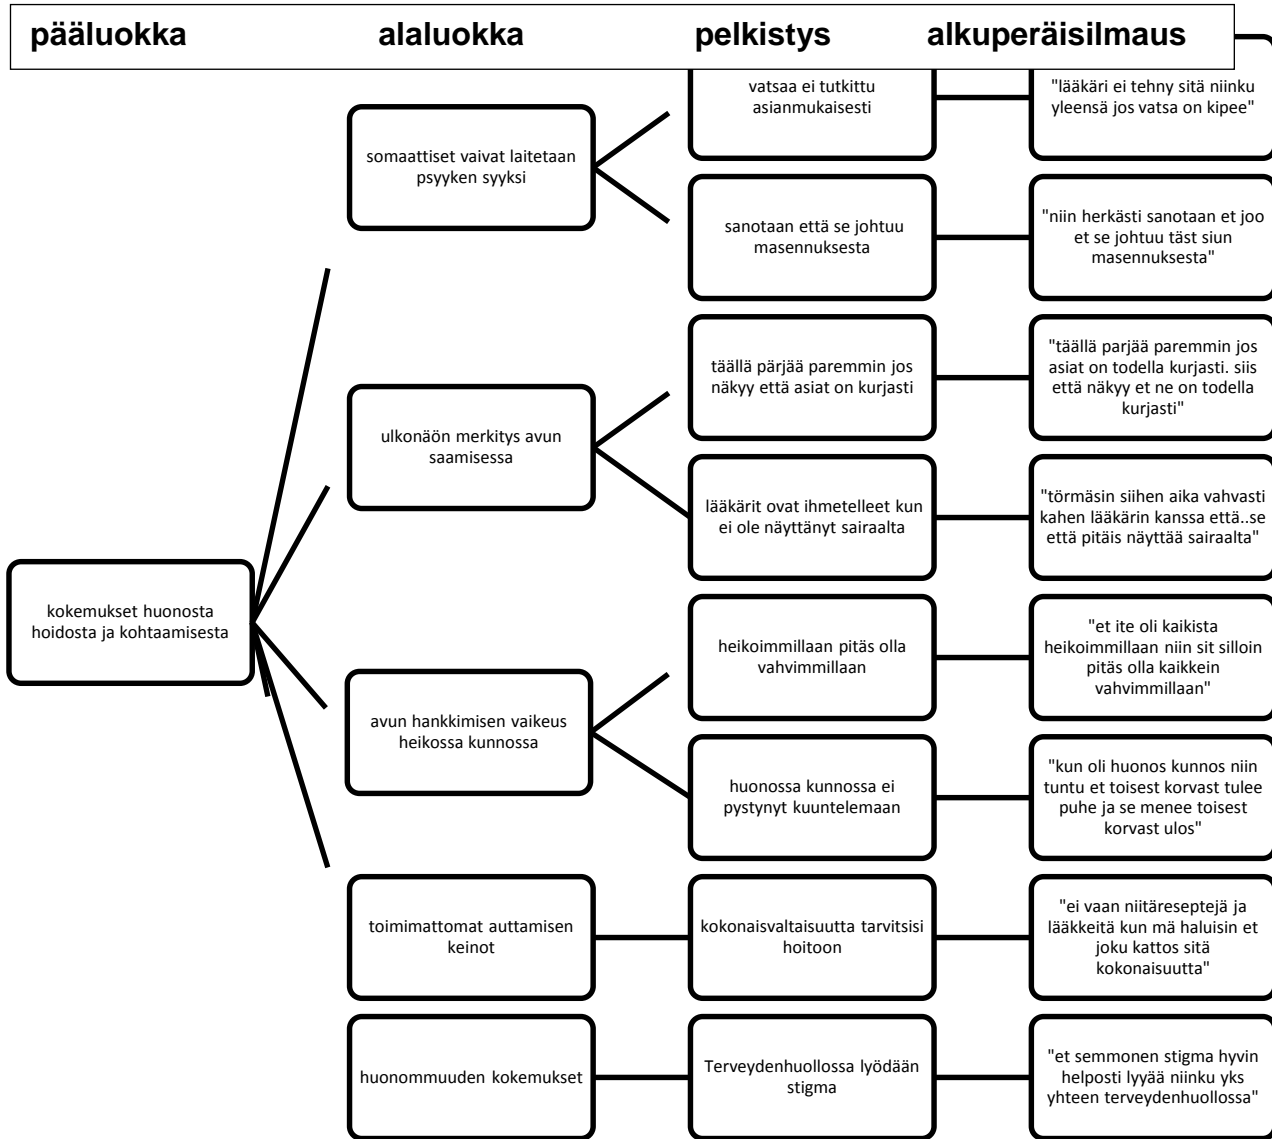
pääluokka alaluokka pelkistys alkuperäisilmaus

kokemukset huonosta hoidosta ja kohtaamisesta

somaattiset vaivat laitetaan psyyken syyksi

vatsaa ei tutkittu asianmukaisesti

"lääkäri ei tehny sitä niinku yleensä jos vatsa on kipee"

sanotaan että se johtuu masennuksesta

"niin herkästi sanotaan et joo et se johtuu täst siun masennuksesta"

ulkonäön merkitys avun saamisessa

täällä pärjää paremmin jos näkyy että asiat on kurjasti

"täällä parjää paremmin jos asiat on todella kurjasti. siis että näkyy et ne on todella kurjasti"

lääkärit ovat ihmetelleet kun ei ole näyttänyt sairaalta

"törmäsin siihen aika vahvasti kahen lääkärin kanssa että..se että pitäis näyttää sairaalta"

avun hankkimisen vaikeus heikossa kunnossa

heikoimmillaan pitäs olla vahvimmillaan

"et ite oli kaikista heikoimmillaan niin sit silloin pitäs olla kaikkein vahvimmillaan"

huonossa kunnossa ei pystynyt kuuntelemaan

"kun oli huonos kunnos niin tuntu et toisest korvast tulee puhe ja se menee toisest korvast ulos"

toimimattomat auttamisen keinot

kokonaisvaltaisuutta tarvitsisi hoitoon

"ei vaan niitäreseptejä ja lääkkeitä kun mä haluisin et joku kattos sitä kokonaisuutta"

huonommuuden kokemukset

Terveydenhuollossa lyödään stigma

"et semmonen stigma hyvin helposti lyyää niinku yks yhteen terveydenhuollossa"